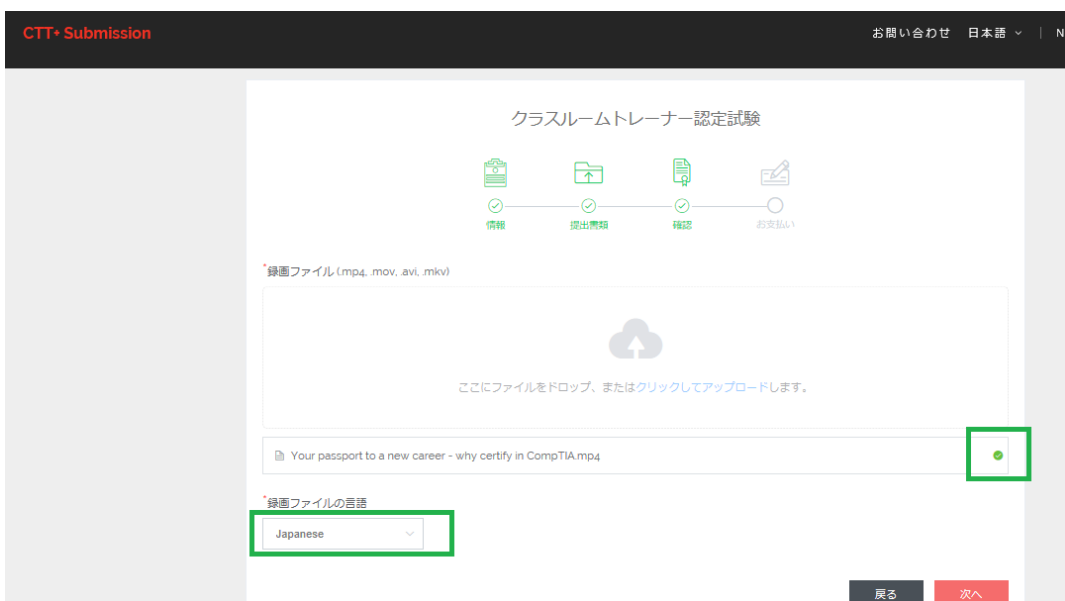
CTT+ Submission

お問い合わせ 日本語 | N

クラスルームトレーナー認定試験

情報 提出書類 確認 お支払い

*録画ファイル (.mp4, .mov, .avi, .mkv)

ここにファイルをドロップ、またはクリックしてアップロードします。

Your passport to a new career - why certify in CompTIA.mp4

*録画ファイルの言語

Japanese

戻る 次へ